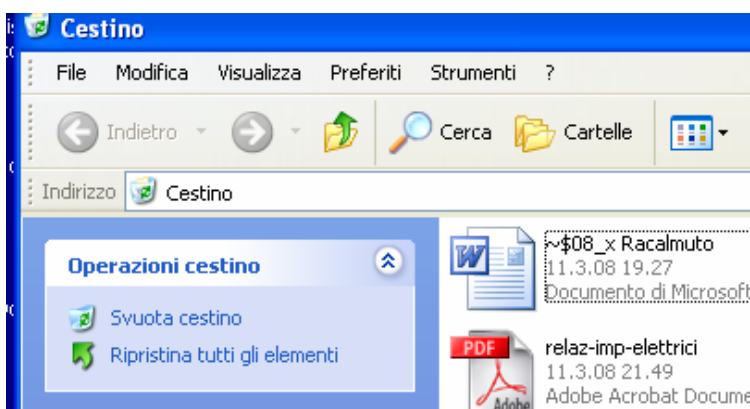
Cestino

File Modifica Visualizza Preferiti Strumenti ?

Indietro Cerca Cartelle

Indirizzo Cestino

Operazioni cestino

Svuota cestino

Ripristina tutti gli elementi

~$08_x Racalmuto
11.3.08 19.27
Documento di Microsoft

PDF

relaz-imp-elettrici
11.3.08 21.49
Adobe Acrobat Docume

Adobe